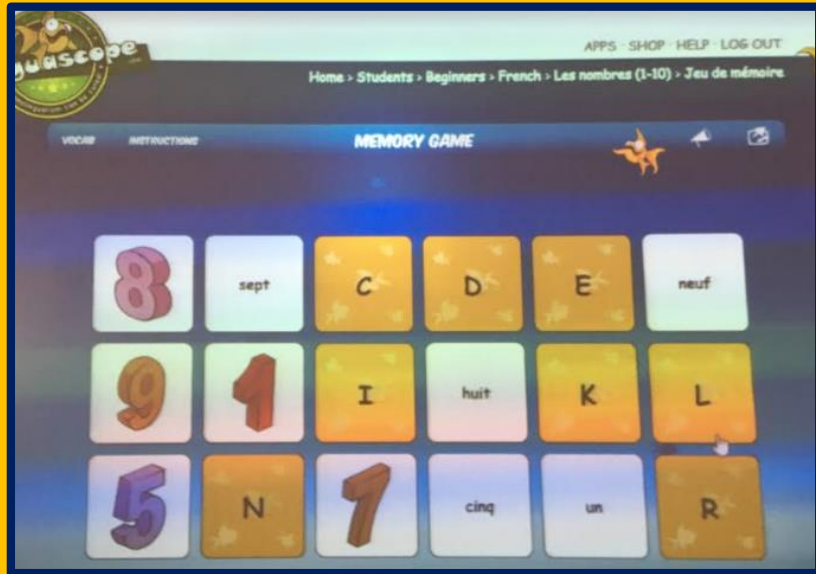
guascope

APPS · SHOP · HELP · LOG OUT

Home › Students › Beginners › French › Les nombres (1-10) › Jeu de mémoire

VOCAB INSTRUCTIONS MEMORY GAME

| 8 | sept | C | D | E | neuf |
|---|---|---|---|---|---|
| 9 | 1 | I | huit | K | L |
| 5 | N | 7 | cinq | un | R |